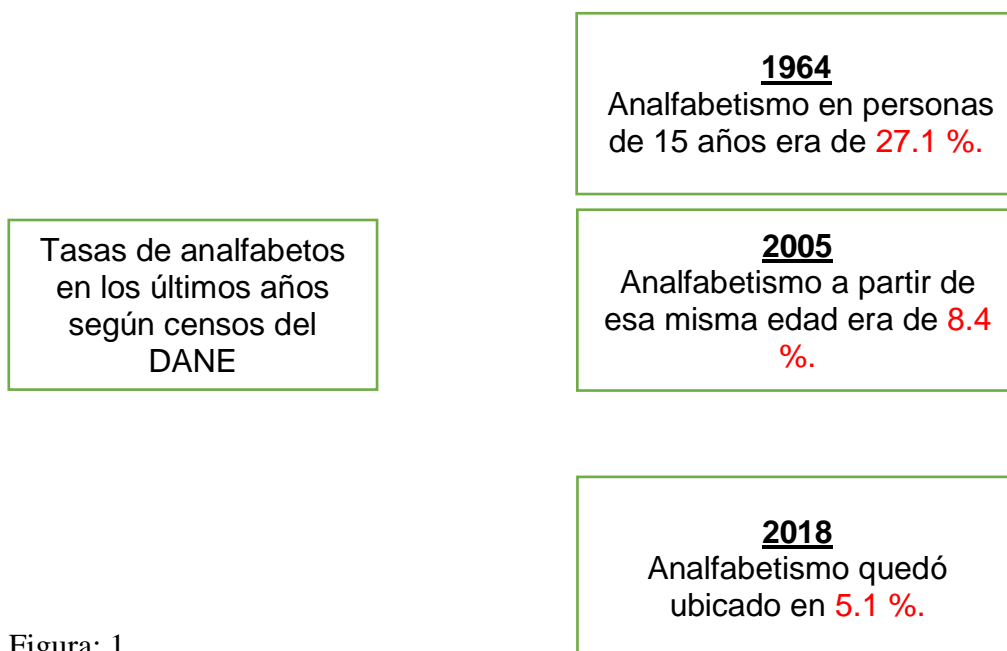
Tasas de analfabetos en los últimos años según censos del DANE

**1964**
Analfabetismo en personas de 15 años era de 27.1 %.

**2005**
Analfabetismo a partir de esa misma edad era de 8.4 %.

**2018**
Analfabetismo quedó ubicado en 5.1 %.

Figura: 1